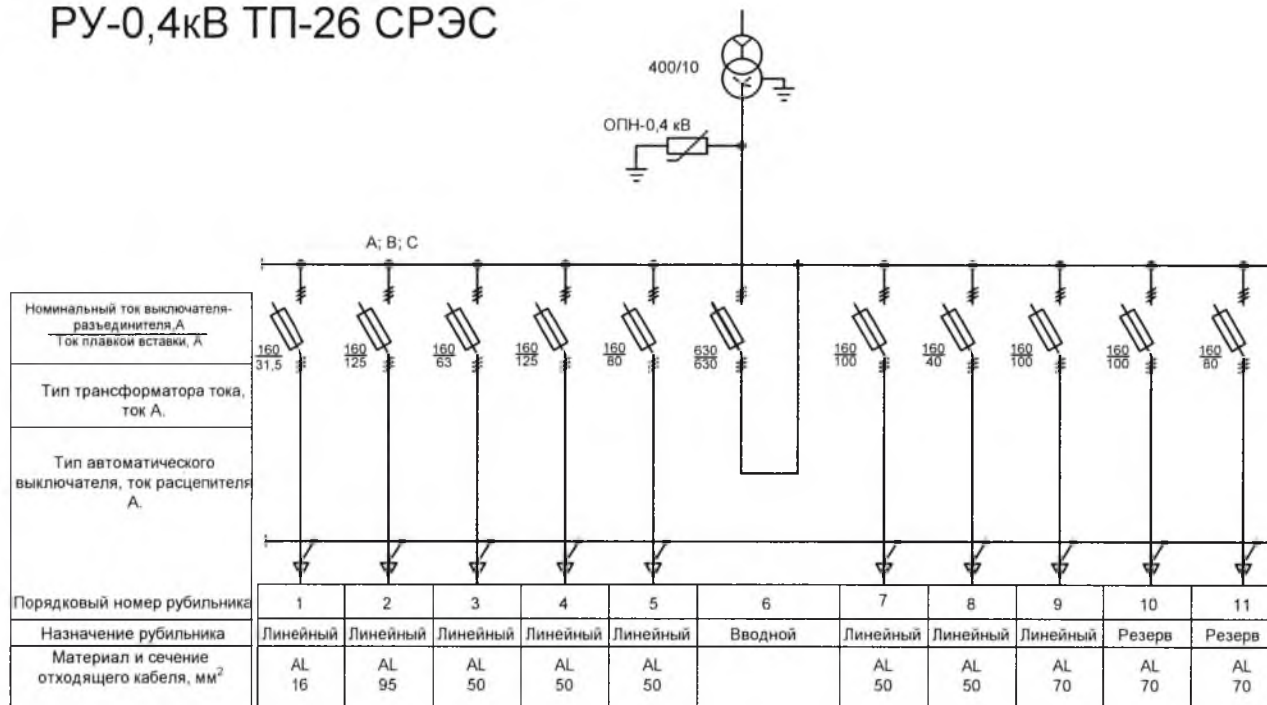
РУ-0,4кВ ТП-26 СРЭС

400/10

ОПН-0,4 кВ

А; В; С

| Номинальный ток выключателя-разъединителя,А / Ток плавкой вставки, А | $\frac{160}{31,5}$ | $\frac{160}{125}$ | $\frac{160}{63}$ | $\frac{160}{125}$ | $\frac{160}{80}$ | $\frac{630}{630}$ | $\frac{160}{100}$ | $\frac{160}{40}$ | $\frac{160}{100}$ | $\frac{160}{100}$ | $\frac{160}{80}$ |
|---|---|---|---|---|---|---|---|---|---|---|---|
| Тип трансформатора тока, ток А. | | | | | | | | | | | |
| Тип автоматического выключателя, ток расцепителя А. | | | | | | | | | | | |
| Порядковый номер рубильника | 1 | 2 | 3 | 4 | 5 | 6 | 7 | 8 | 9 | 10 | 11 |
| Назначение рубильника | Линейный | Линейный | Линейный | Линейный | Линейный | Вводной | Линейный | Линейный | Линейный | Резерв | Резерв |
| Материал и сечение отходящего кабеля, мм$^2$ | AL 16 | AL 95 | AL 50 | AL 50 | AL 50 | | AL 50 | AL 50 | AL 70 | AL 70 | AL 70 |